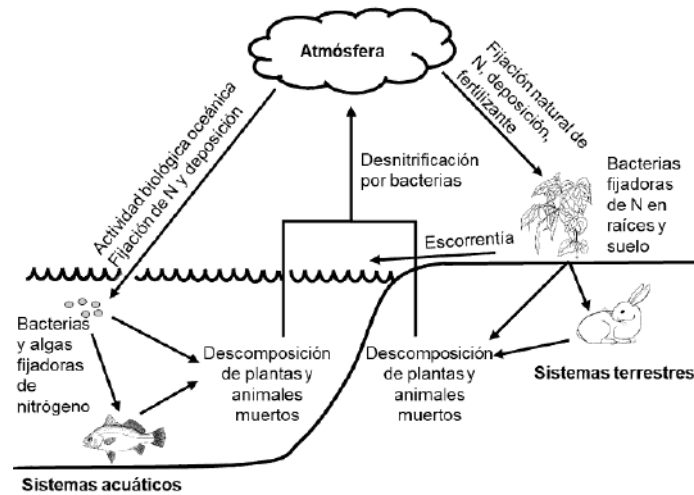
Atmósfera

Actividad biológica oceánica
Fijación de N y deposición

Fijación natural de N, deposición, fertilizante

Desnitrificación por bacterias

Bacterias fijadoras de N en raíces y suelo

Escorrentía

Bacterias y algas fijadoras de nitrógeno

Descomposición de plantas y animales muertos

Descomposición de plantas y animales muertos

Sistemas terrestres

Sistemas acuáticos